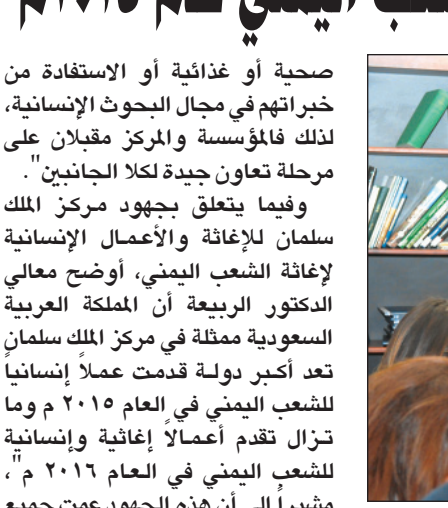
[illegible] اليمني عام ٢٠١٦م

صحية أو غذائية أو الاستفادة من خبراتهم في مجال البحوث الإنسانية، لذلك فالمؤسسة والمركز مقبلان على مرحلة تعاون جيدة لكلا الجانبين".

وفيما يتعلق بجهود مركز الملك سلمان للإغاثة والأعمال الإنسانية لإغاثة الشعب اليمني، أوضح معالي الدكتور الربيعة أن المملكة العربية السعودية ممثلة في مركز الملك سلمان تعد أكبر دولة قدمت عملاً إنسانياً للشعب اليمني في العام ٢٠١٥ م وما تزال تقدم أعمالاً إغاثية وإنسانية للشعب اليمني في العام ٢٠١٦ م"، مشيراً إلى أن هذه الجهود عمت جميع